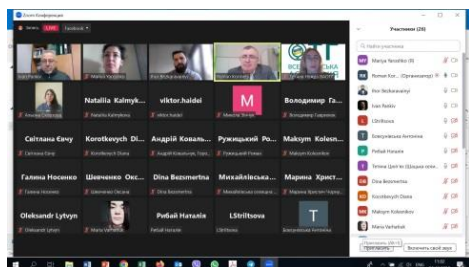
Zoom Конференція

Запись LIVE Facebook

Nataliia Kalmyk...

viktor.haidei

Володимир Га...

Світлана Єнчу

Korotkevych Di...

Андрій Коваль...

Ружицький Ро...

Maksym Kolesn...

Галина Носенко

Шевченко Окс...

Dina Bezmertna

Михайлівська...

Марина Христ...

Oleksandr Lytvyn

Рибай Наталія

LStrilsova

Участники (26)

Найти участника

Mariya Yarosh...

Roman Kor... (Организатор)

Ivan Pasko

LStrilsova

Бокорамська Антоніна

Рибай Наталія

Dina Bezmertna

Korotkevych Diana

Maksym Kolesnikov

Mariа Verkhelal

Пригласить

Включить свой звук